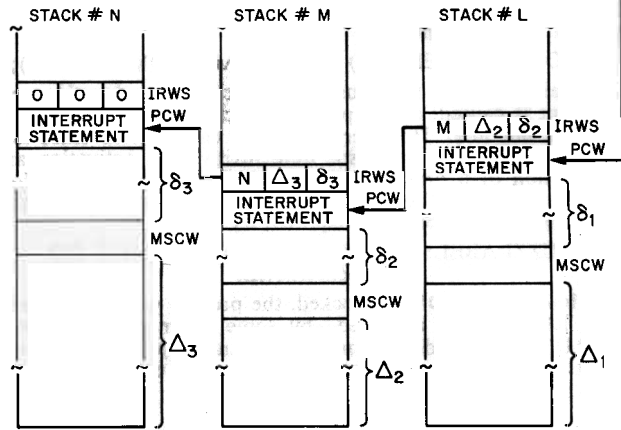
STACK # N

| 0 | 0 | 0 |
|---|---|---|

IRWS

INTERRUPT STATEMENT

PCW

$\delta_3$

MSCW

$\Delta_3$

STACK # M

| N | $\Delta_3$ | $\delta_3$ |
|---|---|---|

IRWS

INTERRUPT STATEMENT

PCW

$\delta_2$

MSCW

$\Delta_2$

STACK # L

| M | $\Delta_2$ | $\delta_2$ |
|---|---|---|

IRWS

INTERRUPT STATEMENT

PCW

$\delta_1$

MSCW

$\Delta_1$